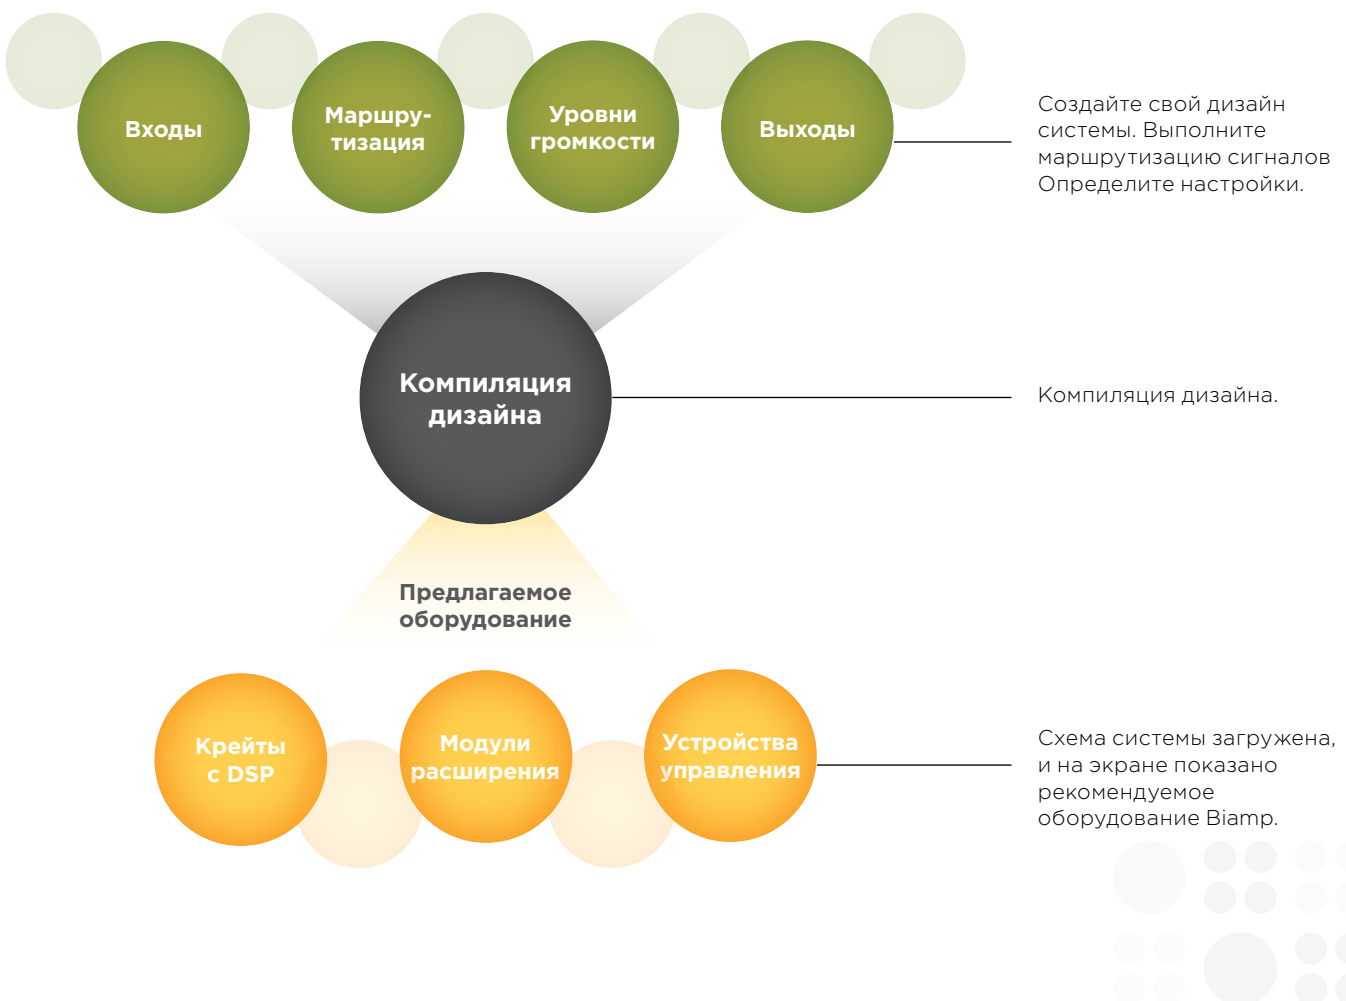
Входы

Маршрутизация

Уровни громкости

Выходы

Создайте свой дизайн системы. Выполните маршрутизацию сигналов Определите настройки.

Компиляция дизайна

Компиляция дизайна.

Предлагаемое оборудование

Крейты с DSP

Модули расширения

Устройства управления

Схема системы загружена, и на экране показано рекомендуемое оборудование Biamp.